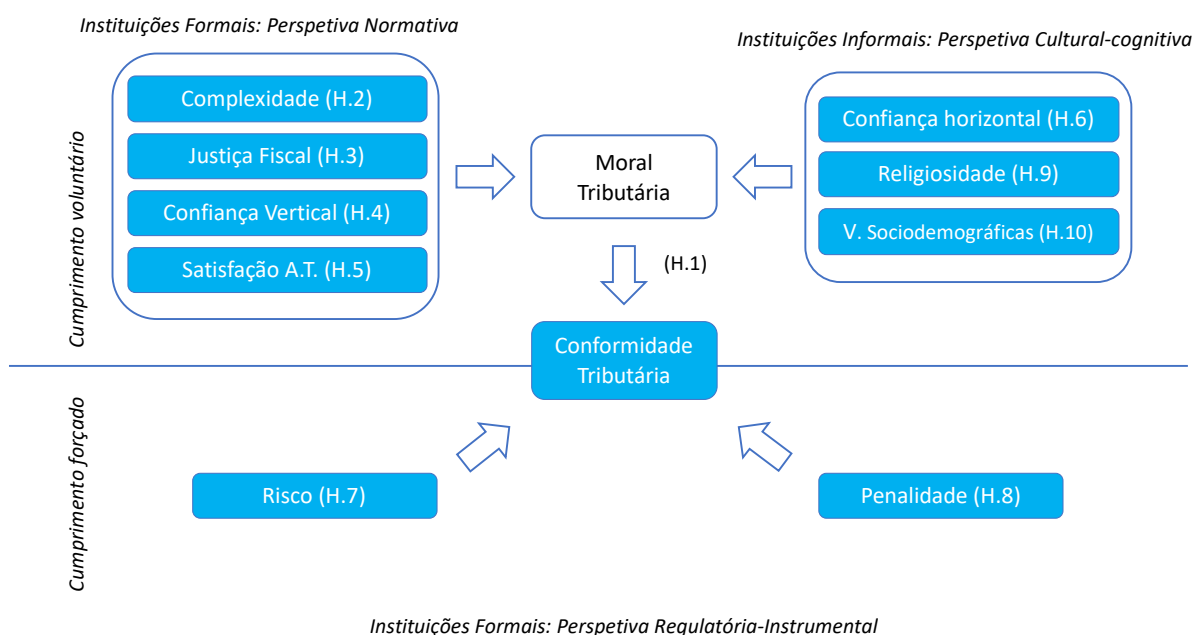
Instituições Formais: Perspetiva Normativa

Instituições Informais: Perspetiva Cultural-cognitiva

Cumprimento voluntário

Complexidade (H.2)

Justiça Fiscal (H.3)

Confiança Vertical (H.4)

Satisfação A.T. (H.5)

Moral Tributária

Confiança horizontal (H.6)

Religiosidade (H.9)

V. Sociodemográficas (H.10)

(H.1)

Conformidade Tributária

Cumprimento forçado

Risco (H.7)

Penalidade (H.8)

Instituições Formais: Perspetiva Regulatória-Instrumental